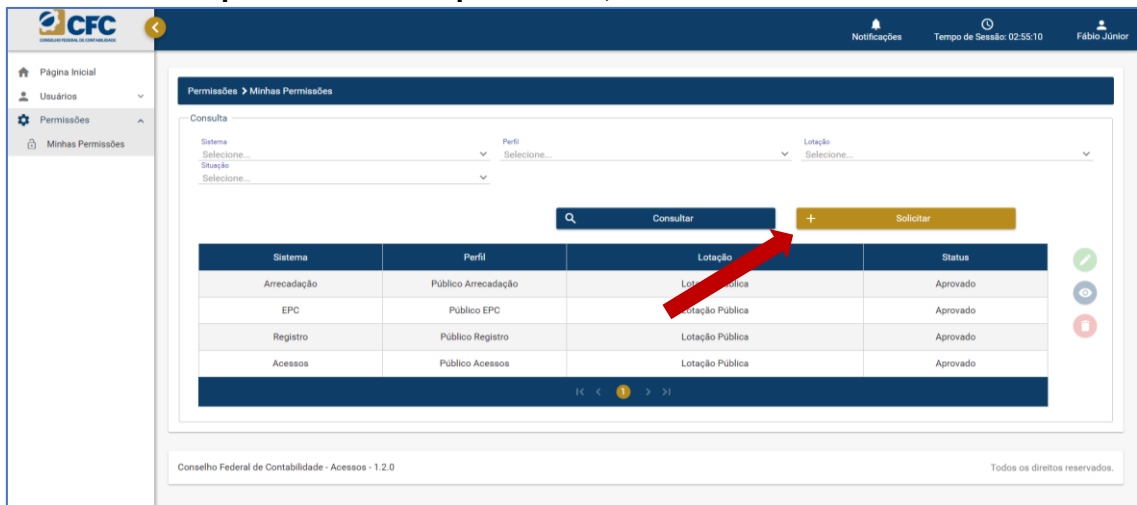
CFC
CONSELHO FEDERAL DE CONTABILIDADE

Notificações
Tempo de Sessão: 02:55:10
Fábio Júnior

Página Inicial
Usuários
Permissões
Minhas Permissões

Permissões > Minhas Permissões

Consulta

Sistema
Selecione...
Perfil
Selecione...
Lotação
Selecione...
Situação
Selecione...

Consultar
+ Solicitar

| Sistema | Perfil | Lotação | Status |
|---|---|---|---|
| Arrecadação | Público Arrecadação | Lotação Pública | Aprovado |
| EPC | Público EPC | Lotação Pública | Aprovado |
| Registro | Público Registro | Lotação Pública | Aprovado |
| Acessos | Público Acessos | Lotação Pública | Aprovado |

1

Conselho Federal de Contabilidade - Acessos - 1.2.0
Todos os direitos reservados.